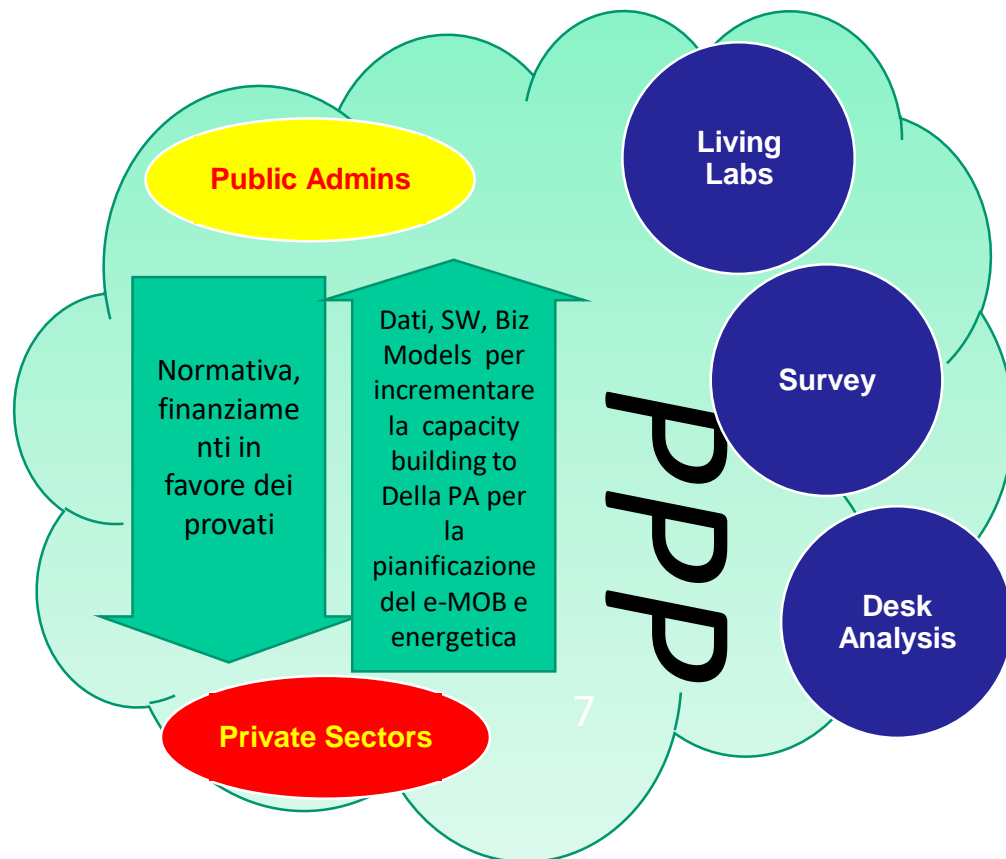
Public Admins

Normativa, finanziamenti in favore dei provati

Dati, SW, Biz Models per incrementare la capacity building to Della PA per la pianificazione del e-MOB e energetica

PPP

Living Labs

Survey

Desk Analysis

Private Sectors

7